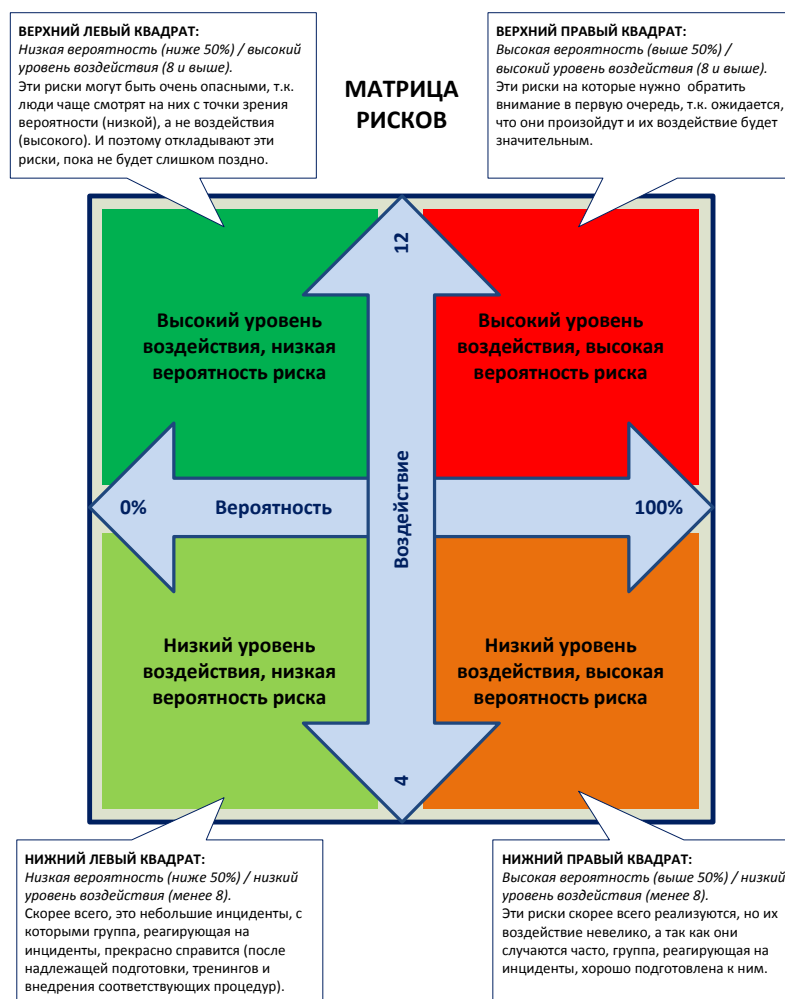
**ВЕРХНИЙ ЛЕВЫЙ КВАДРАТ:**
*Низкая вероятность (ниже 50%) / высокий уровень воздействия (8 и выше).*
Эти риски могут быть очень опасными, т.к. люди чаще смотрят на них с точки зрения вероятности (низкой), а не воздействия (высокого). И поэтому откладывают эти риски, пока не будет слишком поздно.

**МАТРИЦА РИСКОВ**

**ВЕРХНИЙ ПРАВЫЙ КВАДРАТ:**
*Высокая вероятность (выше 50%) / высокий уровень воздействия (8 и выше).*
Эти риски на которые нужно обратить внимание в первую очередь, т.к. ожидается, что они произойдут и их воздействие будет значительным.

12

Высокий уровень воздействия, низкая вероятность риска

Высокий уровень воздействия, высокая вероятность риска

0%

Вероятность

Воздействие

100%

Низкий уровень воздействия, низкая вероятность риска

Низкий уровень воздействия, высокая вероятность риска

4

**НИЖНИЙ ЛЕВЫЙ КВАДРАТ:**
*Низкая вероятность (ниже 50%) / низкий уровень воздействия (менее 8).*
Скорее всего, это небольшие инциденты, с которыми группа, реагирующая на инциденты, прекрасно справится (после надлежащей подготовки, тренингов и внедрения соответствующих процедур).

**НИЖНИЙ ПРАВЫЙ КВАДРАТ:**
*Высокая вероятность (выше 50%) / низкий уровень воздействия (менее 8).*
Эти риски скорее всего реализуются, но их воздействие невелико, а так как они случаются часто, группа, реагирующая на инциденты, хорошо подготовлена к ним.